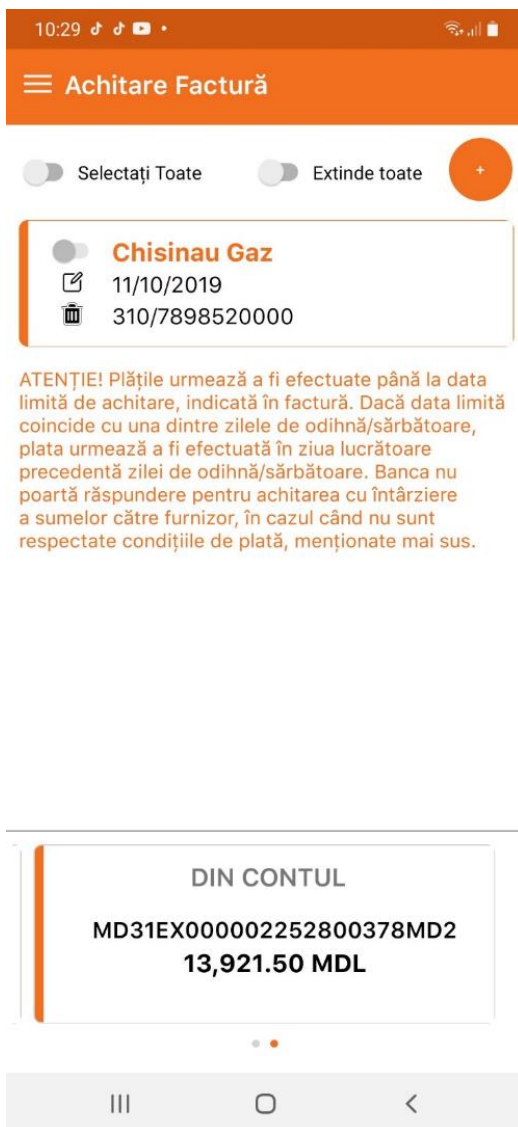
10:29

Achitare Factură

Selectați Toate

Extinde toate

+

Chisinau Gaz
11/10/2019
310/7898520000

ATENȚIE! Plățile urmează a fi efectuate până la data limită de achitare, indicată în factură. Dacă data limită coincide cu una dintre zilele de odihnă/sărbătoare, plata urmează a fi efectuată în ziua lucrătoare precedentă zilei de odihnă/sărbătoare. Banca nu poartă răspundere pentru achitarea cu întârziere a sumelor către furnizor, în cazul când nu sunt respectate condițiile de plată, menționate mai sus.

DIN CONTUL
MD31EX000002252800378MD2
13,921.50 MDL